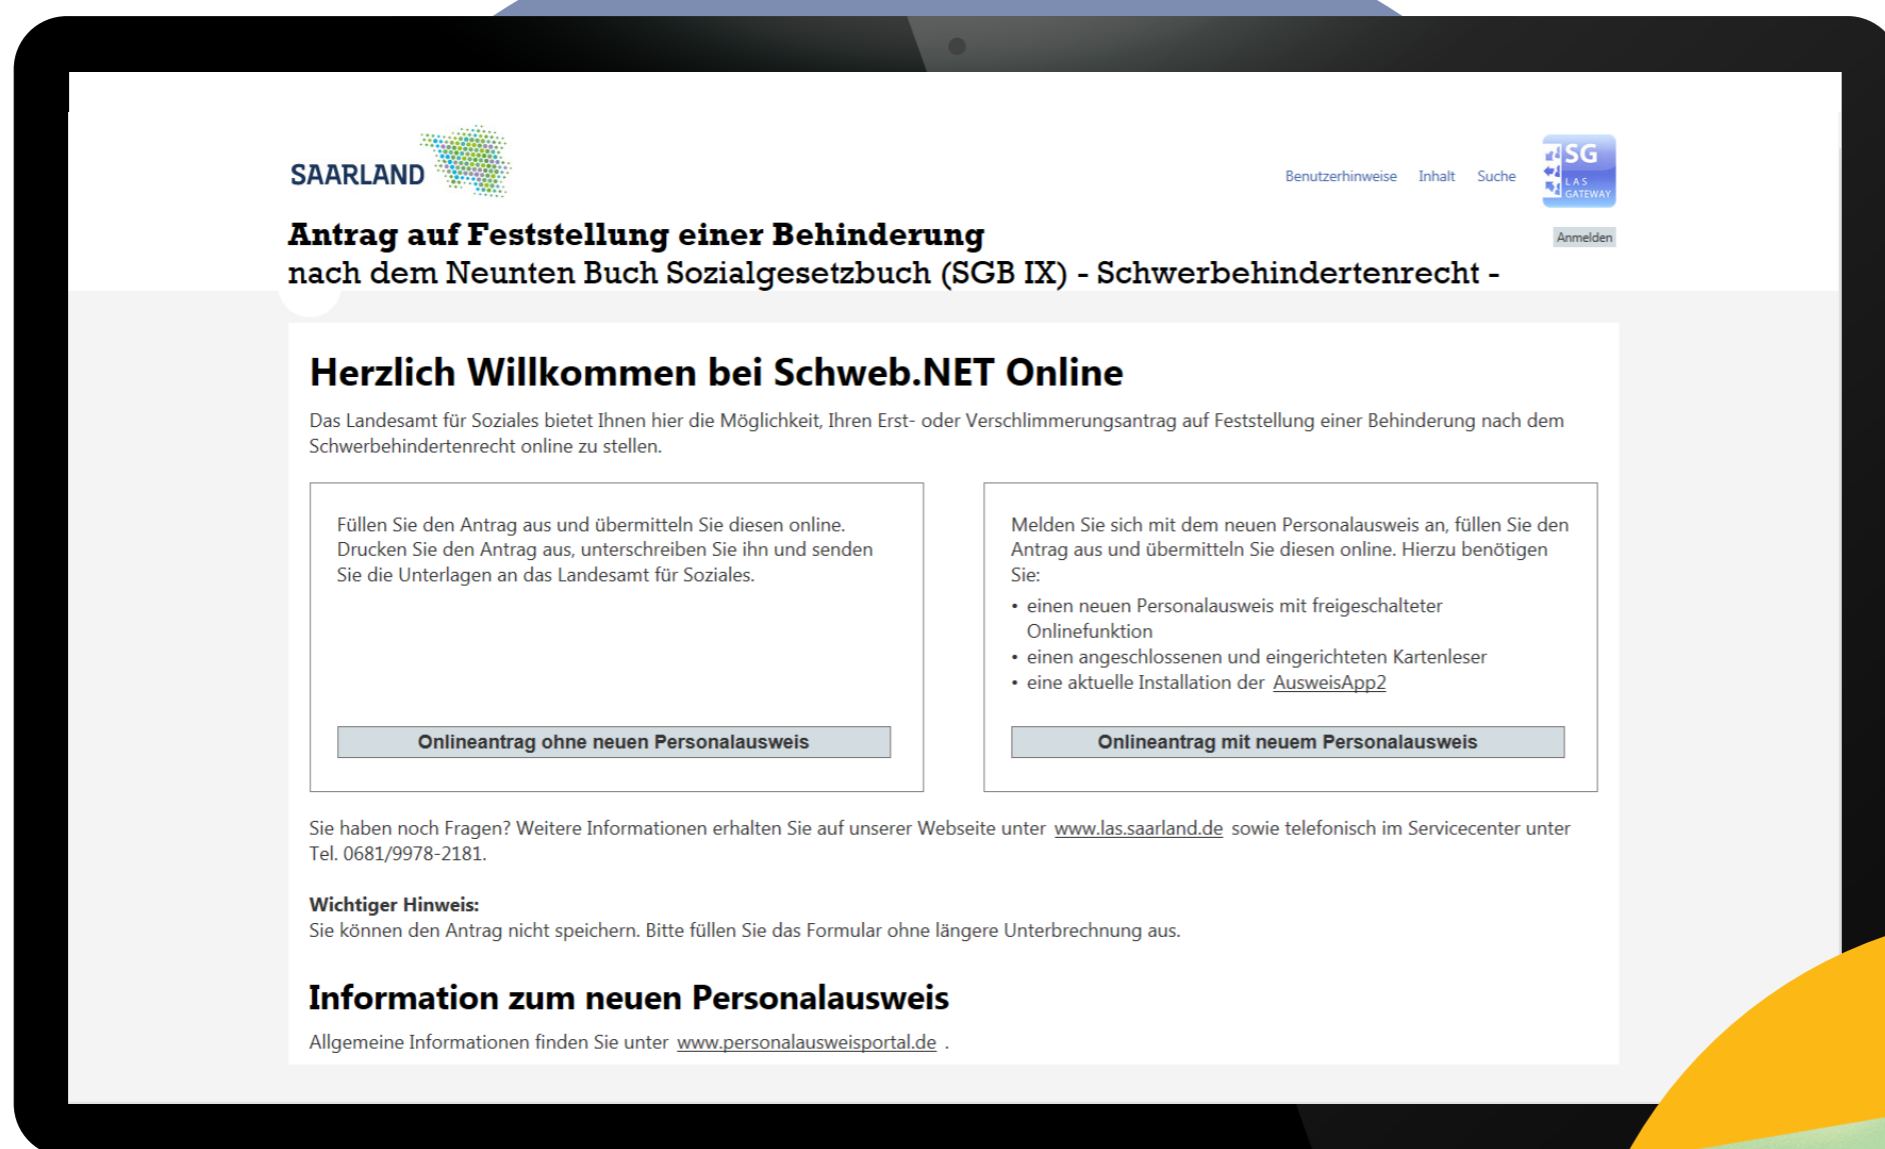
SAARLAND

Benutzerhinweise Inhalt Suche

SG LAS GATEWAY

Anmelden

**Antrag auf Feststellung einer Behinderung**
nach dem Neunten Buch Sozialgesetzbuch (SGB IX) - Schwerbehindertenrecht -

# Herzlich Willkommen bei Schweb.NET Online

Das Landesamt für Soziales bietet Ihnen hier die Möglichkeit, Ihren Erst- oder Verschlimmerungsantrag auf Feststellung einer Behinderung nach dem Schwerbehindertenrecht online zu stellen.

Füllen Sie den Antrag aus und übermitteln Sie diesen online. Drucken Sie den Antrag aus, unterschreiben Sie ihn und senden Sie die Unterlagen an das Landesamt für Soziales.

Onlineantrag ohne neuen Personalausweis

Melden Sie sich mit dem neuen Personalausweis an, füllen Sie den Antrag aus und übermitteln Sie diesen online. Hierzu benötigen Sie:
• einen neuen Personalausweis mit freigeschalteter Onlinefunktion
• einen angeschlossenen und eingerichteten Kartenleser
• eine aktuelle Installation der AusweisApp2

Onlineantrag mit neuem Personalausweis

Sie haben noch Fragen? Weitere Informationen erhalten Sie auf unserer Webseite unter www.las.saarland.de sowie telefonisch im Servicecenter unter Tel. 0681/9978-2181.

**Wichtiger Hinweis:**
Sie können den Antrag nicht speichern. Bitte füllen Sie das Formular ohne längere Unterbrechnung aus.

# Information zum neuen Personalausweis

Allgemeine Informationen finden Sie unter www.personalausweisportal.de .